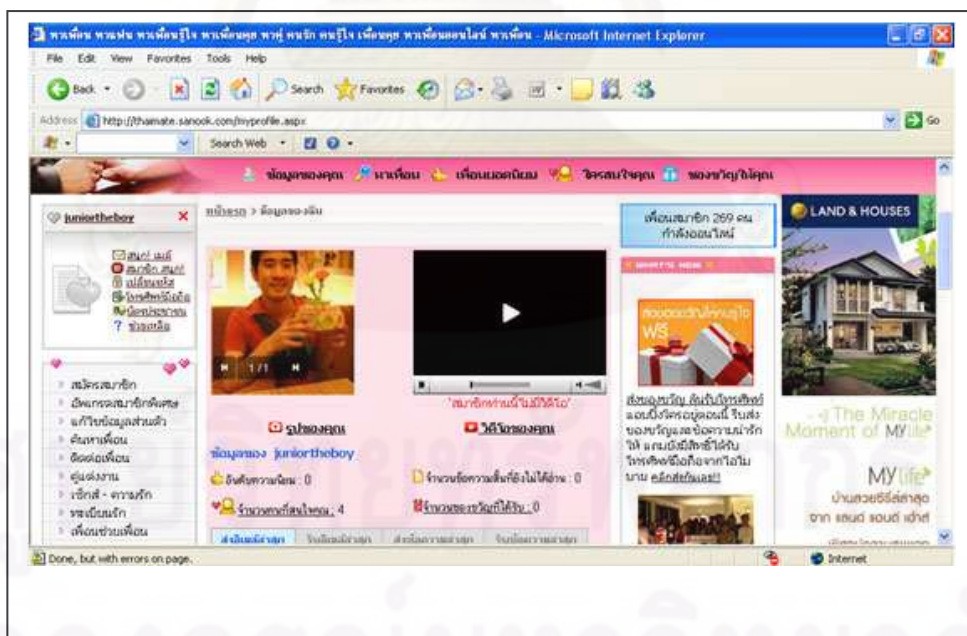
หาเพื่อน หาแฟน หาเพื่อนรู้ใจ หาเพื่อนคุย หาคู่ หารัก คนรู้ใจ เพื่อนคุย หาเพื่อนออนไลน์ หาเพื่อน - Microsoft Internet Explorer

File Edit View Favorites Tools Help

Back Search Favorites

Address http://thaimate.sanook.com/myprofile.aspx Go

Search Web

ข้อมูลของคุณ หาเพื่อน เพื่อนยอดนิยม ใครสนใจคุณ ของขวัญให้คุณ

juniortheboy

สมุด เมล์
สมาชิก สมุด
เปลี่ยนรหัส
โทรศัพท์มือถือ
น้องประกาศ
ช่วยเหลือ

สมัครสมาชิก
อัพเกรดสมาชิกพิเศษ
แก้ไขข้อมูลส่วนตัว
ค้นหาเพื่อน
ติดต่อเพื่อน
คู่แข่งงาน
เซ็กส์ - ความรัก
ทะเบียนรัก
เพื่อนช่วยเพื่อน

หน้าแรก > ข้อมูลของฉัน

1/1

"สมาชิกท่านนี้ไม่มีวิดีโอ"

รูปของคุณ

วิดีโอของคุณ

ข้อมูลของ juniortheboy

อันดับความนิยม : 0

จำนวนข้อความสั้นที่ยังไม่ได้อ่าน : 0

จำนวนคนที่สนใจคุณ : 4

จำนวนของขวัญที่ได้รับ : 0

ส่งเมลล่าสุด

เพื่อนสมาชิก 269 คน กำลังออนไลน์

WHAT'S NEW

ส่งของขวัญ ลัดนับโทรศัพท์ แถมปิ๊งโครอยู่ลองนี้ รับส่งของขวัญและข้อความน่ารักให้ แถมมีสิทธิ์ได้รับโทรศัพท์มือถือจากไอโมบาย คลิกเลยค่ะ!!

LAND & HOUSES

The Miracle Moment of MY life

MY life
บ้านสวยซีรีส์ล่าสุด
จาก แลนด์ แอนด์ เฮ้าส์

Done, but with errors on page.

Internet